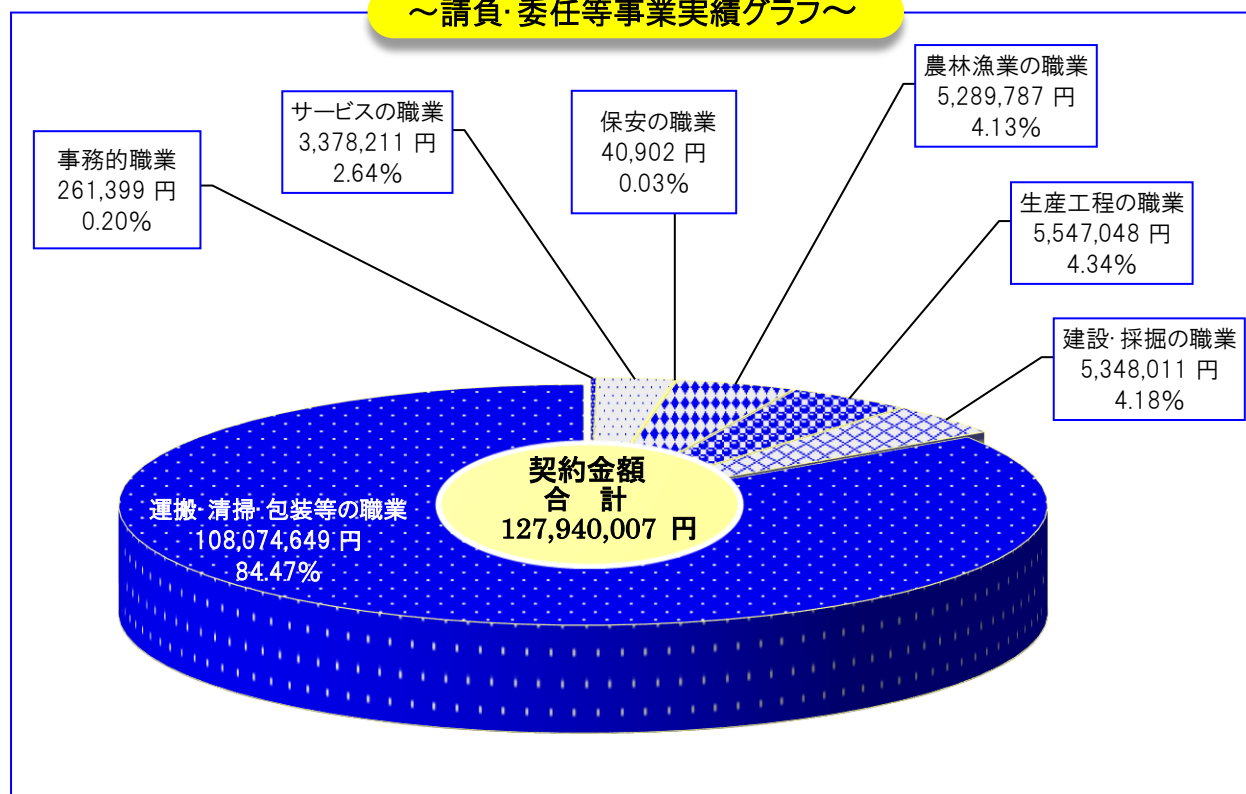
～請負･委任等事業実績グラフ～

事務的職業
261,399 円
0.20%

サービスの職業
3,378,211 円
2.64%

保安の職業
40,902 円
0.03%

農林漁業の職業
5,289,787 円
4.13%

生産工程の職業
5,547,048 円
4.34%

建設･採掘の職業
5,348,011 円
4.18%

運搬･清掃･包装等の職業
108,074,649 円
84.47%

契約金額
合　計
127,940,007 円